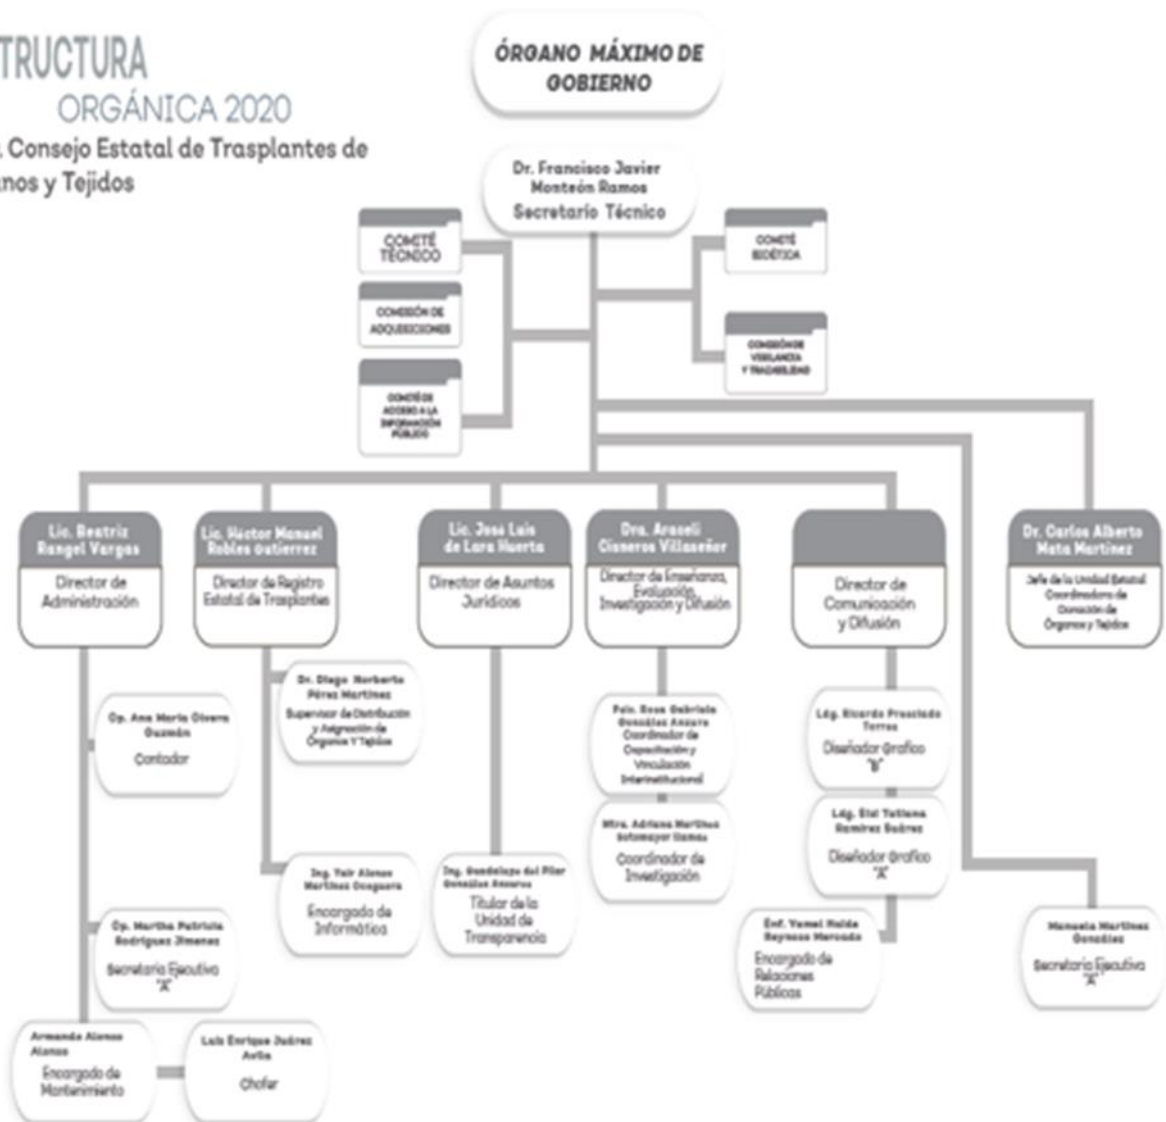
TRUCTURA
ORGÁNICA 2020
. Consejo Estatal de Trasplantes de
nos y Tejidos

ÓRGANO MÁXIMO DE GOBIERNO

Dr. Francisco Javier Monteón Ramos
Secretario Técnico

COMITÉ TÉCNICO

COMISIÓN DE ADQUISICIONES

COMITÉ DE ACCESO A LA INFORMACIÓN PÚBLICA

COMITÉ BIOÉTICA

COMISIÓN DE VIGILANCIA Y TRAZABILIDAD

Lic. Beatriz Rangel Vargas
Director de Administración

Lic. Hector Manuel Robles Gutierrez
Director de Registro Estatal de Trasplantes

Lic. Jose Luis de Lara Huerta
Director de Asuntos Jurídicos

Dra. Araceli Cisneros Villaseñor
Director de Enseñanza, Evaluación, Investigación y Difusión

Director de Comunicación y Difusión

Dr. Carlos Alberto Mata Martinez
Jefe de la Unidad Estatal Coordinadora de Donación de Órganos y Tejidos

Cp. Ana Maria Olvera Guzmán
Contador

Dr. Diego Norberto Pérez Martinez
Supervisor de Distribución y Asignación de Órganos Y Tejidos

Psic. Rosa Gabriela González Anzures
Coordinador de Capacitación y Vinculación Interinstitucional

Lcg. Ricardo Preciado Torres
Diseñador Grafico "B"

Mtra. Adriana Martinez Sotomayor Ibarra
Coordinador de Investigación

Lcg. Eisi Tatiana Ramirez Suárez
Diseñador Grafico "A"

Ing. Yair Alonso Martinez Oseguera
Encargado de Informática

Ing. Guadalupe del Pilar González Anzures
Titular de la Unidad de Transparencia

Enf. Yamel Haide Reynoso Mercado
Encargado de Relaciones Públicas

Manuela Martinez González
Secretaria Ejecutiva "A"

Cp. Martha Patricia Rodriguez Jimenez
Secretaria Ejecutiva "A"

Armando Alonso Alonso
Encargado de Mantenimiento

Luis Enrique Juárez Avila
Chofer